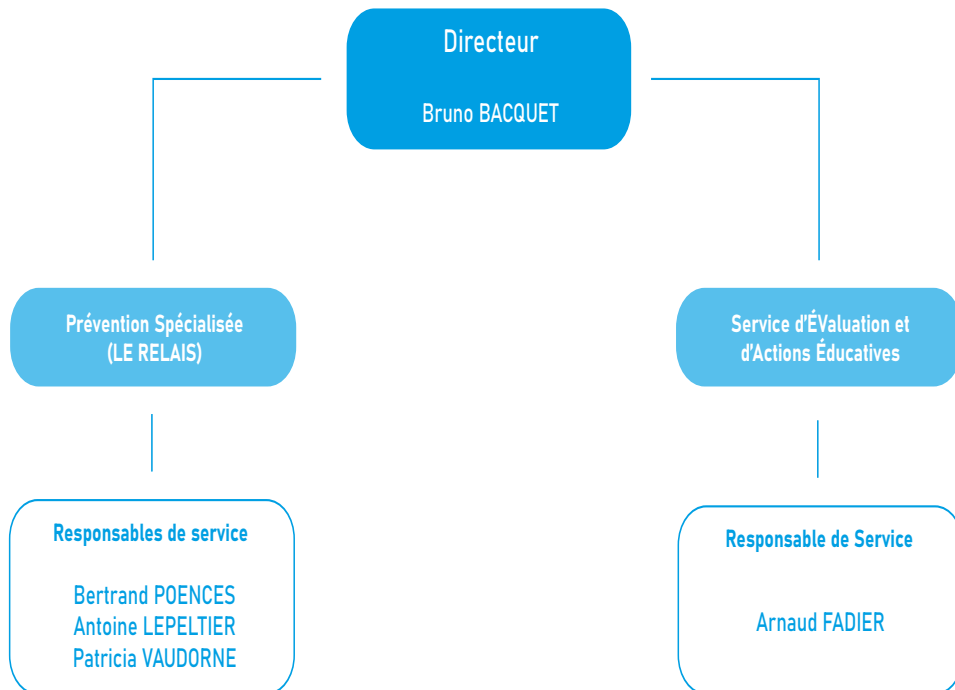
Directeur

Bruno BACQUET

Prévention Spécialisée
(LE RELAIS)

Service d'ÉValuation et d'Actions Éducatives

Responsables de service

Bertrand POENCES
Antoine LEPELTIER
Patricia VAUDORNE

Responsable de Service

Arnaud FADIER